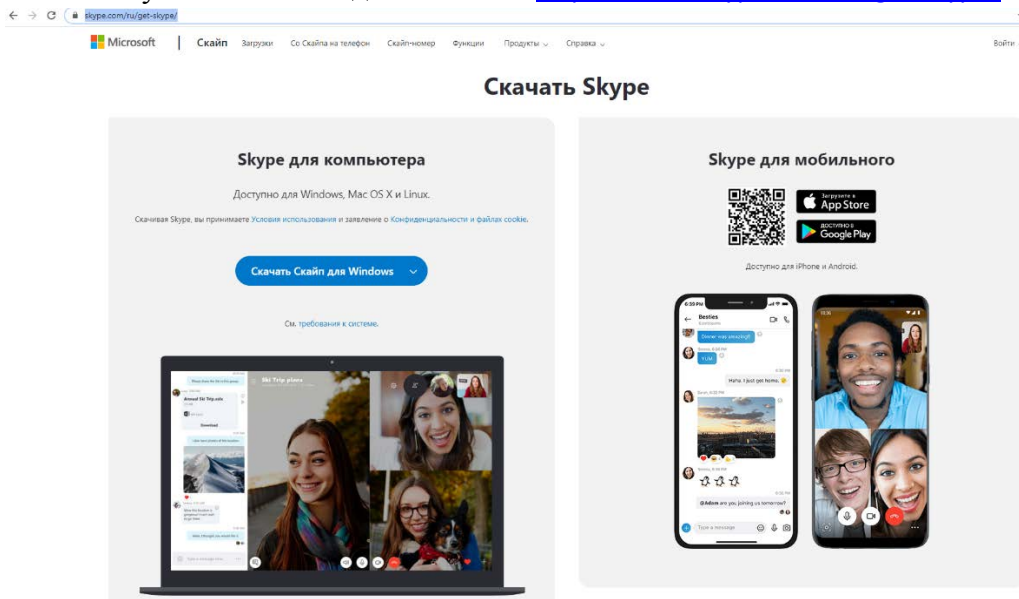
skype.com/ru/get-skype/

Microsoft | Скайп Загрузки Со Скайпа на телефон Скайп-номер Функции Продукты Справка Войти

Скачать Skype

Skype для компьютера

Доступно для Windows, Mac OS X и Linux.

Скачивая Skype, вы принимаете Условия использования и заявление о Конфиденциальности и файлах cookie.

Скачать Скайп для Windows

См. требования к системе.

Ski Trip plans

Skype для мобильного

Загрузите в App Store

ДОСТУПНО В Google Play

Доступно для iPhone и Android.

Besties

YUM

Haha. I just got home.

@Adam are you joining us tomorrow?

Type a message